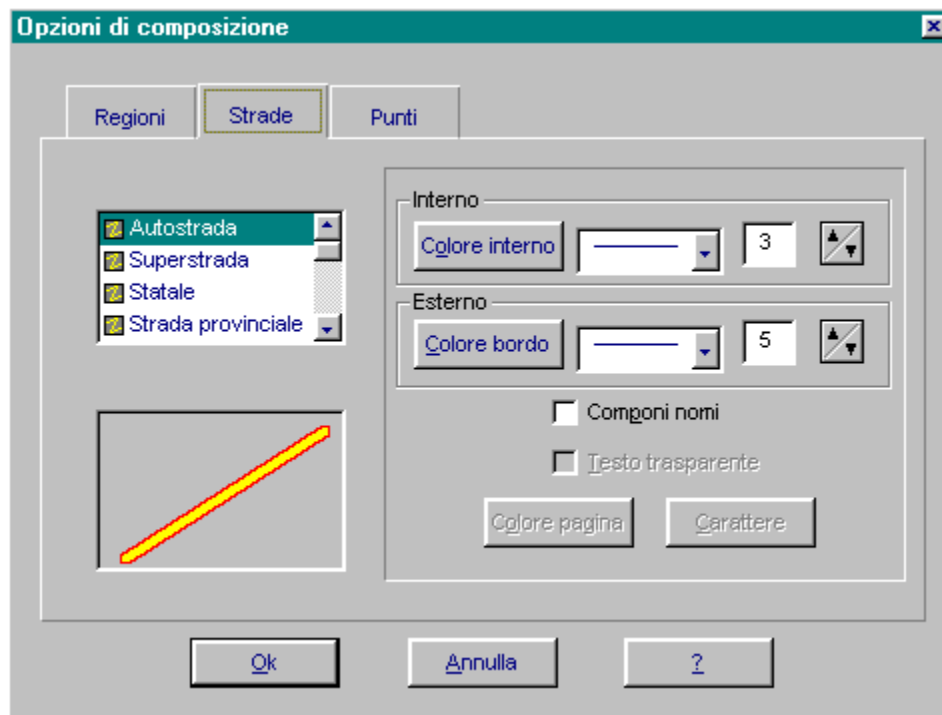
Opzioni di composizione

Regioni
Strade
Punti

Autostrada
Superstrada
Statale
Strada provinciale

Interno
Colore interno
3

Esterno
Colore bordo
5

Componi nomi
Testo trasparente
Colore pagina
Carattere

Ok
Annulla
?